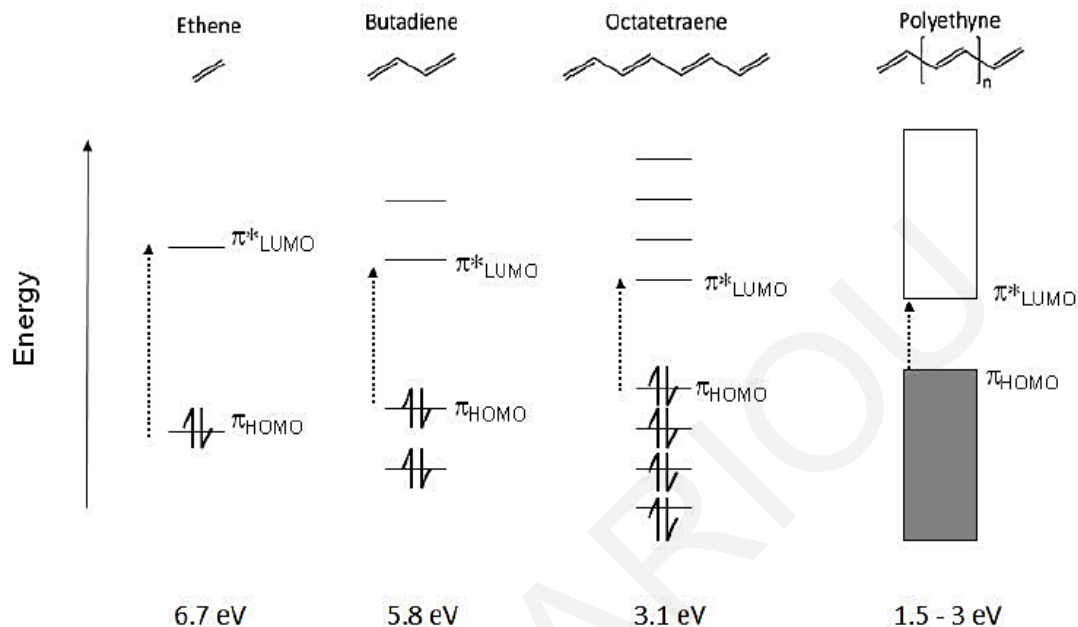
Ethene

Butadiene

Octatetraene

Polyethyne

n

Energy

$\pi^*_{LUMO}$

$\pi_{HOMO}$

$\pi^*_{LUMO}$

$\pi_{HOMO}$

$\pi^*_{LUMO}$

$\pi_{HOMO}$

$\pi^*_{LUMO}$

$\pi_{HOMO}$

6.7 eV

5.8 eV

3.1 eV

1.5 - 3 eV

RIOU